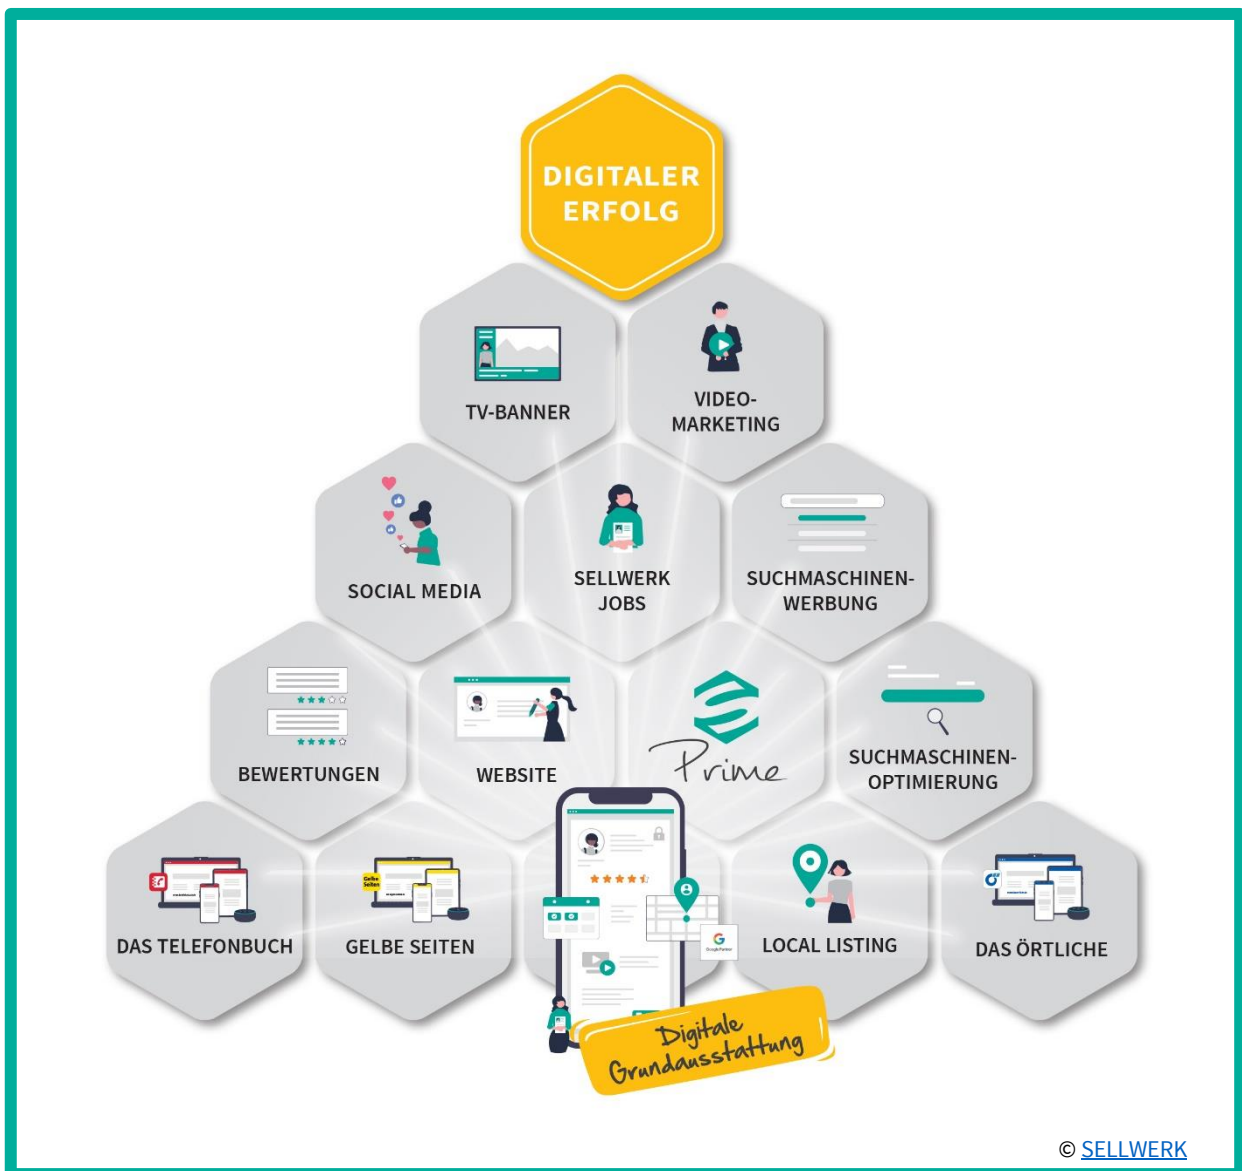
DIGITALER ERFOLG

TV-BANNER

VIDEO-MARKETING

SOCIAL MEDIA

SELLWERK JOBS

SUCHMASCHINEN-WERBUNG

BEWERTUNGEN

WEBSITE

Prime

SUCHMASCHINEN-OPTIMIERUNG

DAS TELEFONBUCH

GELBE SEITEN

LOCAL LISTING

DAS ÖRTLICHE

Digitale Grundausstattung

© SELLWERK